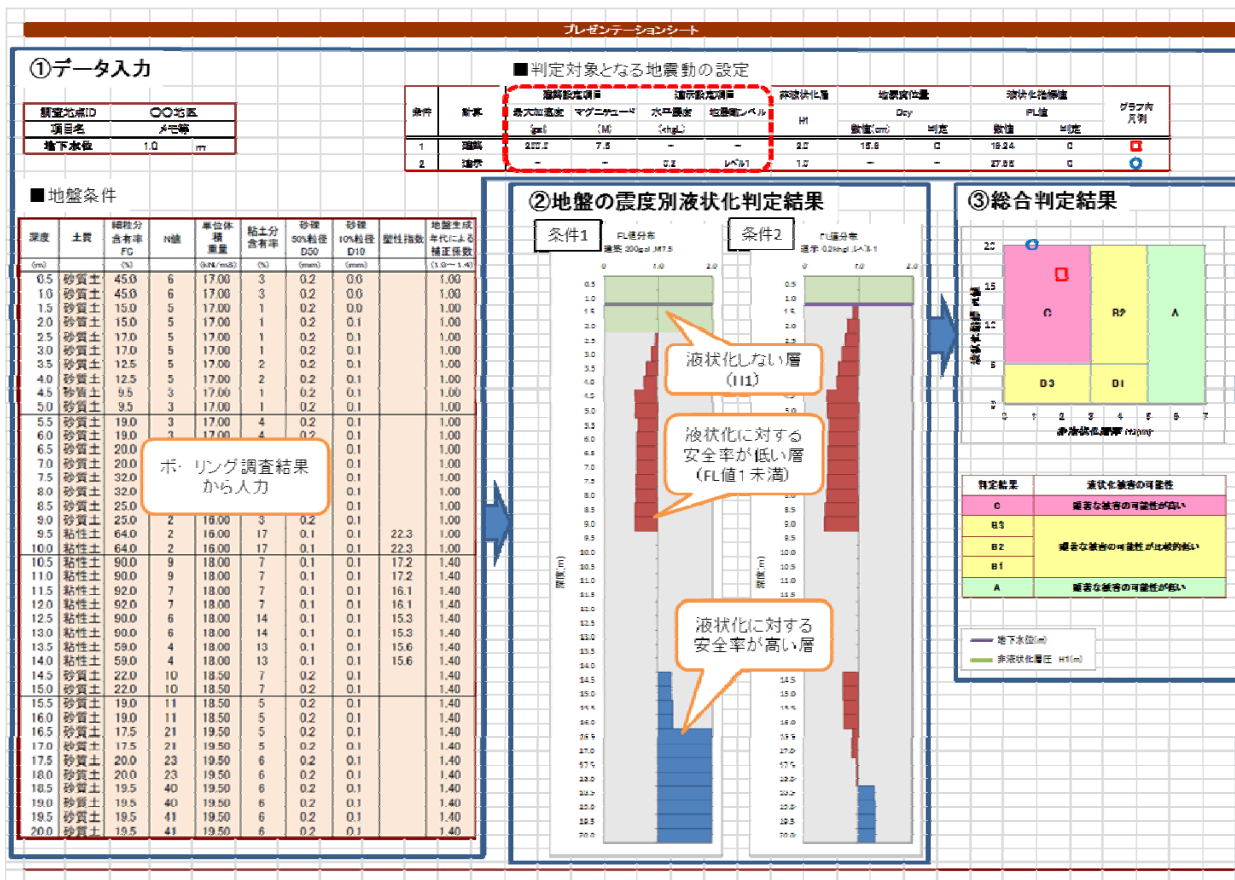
プレゼンテーションシート

①データ入力

| 調査地点ID | ○○地区 | |
|---|---|---|
| 項目名 | メモ等 | |
| 地下水位 | 1.0 | m |

■判定対象となる地震動の設定

| 条件 | 計算 | 最大加速度 (gal) | マグニチュード (M) | 水平震度 (khgL) | 地震動レベル | 非液状化層 H1 | 地表変位量 Dcy 数値(cm) | 判定 | 液状化指標値 FL値 数値 | 判定 | グラフ内凡例 |
|---|---|---|---|---|---|---|---|---|---|---|---|
| 1 | 道路 | 200.0 | 7.5 | – | – | 2.0 | 15.6 | C | 19.24 | C | |
| 2 | 道示 | – | – | 0.2 | レベル1 | 1.0 | – | – | 27.55 | C | |

■地盤条件

| 深度 (m) | 土質 | 細粒分含有率 FC (%) | N値 | 単位体積重量 (kN/m3) | 粘土分含有率 | 砂礫50%粒径 D50 (mm) | 砂礫10%粒径 D10 (mm) | 塑性指数 | 地盤生成年代による補正係数 (1.0〜1.4) |
|---|---|---|---|---|---|---|---|---|---|
| 0.5 | 砂質土 | 45.0 | 6 | 17.00 | 3 | 0.2 | 0.0 | | 1.00 |
| 1.0 | 砂質土 | 45.0 | 6 | 17.00 | 3 | 0.2 | 0.0 | | 1.00 |
| 1.5 | 砂質土 | 15.0 | 5 | 17.00 | 1 | 0.2 | 0.1 | | 1.00 |
| 2.0 | 砂質土 | 15.0 | 5 | 17.00 | 1 | 0.2 | 0.1 | | 1.00 |
| 2.5 | 砂質土 | 17.0 | 5 | 17.00 | 1 | 0.2 | 0.1 | | 1.00 |
| 3.0 | 砂質土 | 17.0 | 5 | 17.00 | 1 | 0.2 | 0.1 | | 1.00 |
| 3.5 | 砂質土 | 12.5 | 5 | 17.00 | 2 | 0.2 | 0.1 | | 1.00 |
| 4.0 | 砂質土 | 12.5 | 5 | 17.00 | 2 | 0.2 | 0.1 | | 1.00 |
| 4.5 | 砂質土 | 9.5 | 3 | 17.00 | 1 | 0.2 | 0.1 | | 1.00 |
| 5.0 | 砂質土 | 9.5 | 3 | 17.00 | 1 | 0.2 | 0.1 | | 1.00 |
| 5.5 | 砂質土 | 19.0 | 3 | 17.00 | 4 | 0.2 | 0.1 | | 1.00 |
| 6.0 | 砂質土 | 19.0 | 3 | 17.00 | 4 | 0.2 | 0.1 | | 1.00 |
| 6.5 | 砂質土 | 20.0 | | | | | 0.1 | | 1.00 |
| 7.0 | 砂質土 | 20.0 | | | | | 0.1 | | 1.00 |
| 7.5 | 砂質土 | 32.0 | | | | | 0.1 | | 1.00 |
| 8.0 | 砂質土 | 32.0 | | | | | 0.1 | | 1.00 |
| 8.5 | 砂質土 | 25.0 | | | | | 0.1 | | 1.00 |
| 9.0 | 砂質土 | 25.0 | 2 | 16.00 | 3 | 0.2 | 0.1 | | 1.00 |
| 9.5 | 粘性土 | 64.0 | 2 | 16.00 | 17 | 0.1 | 0.1 | 22.3 | 1.00 |
| 10.0 | 粘性土 | 64.0 | 2 | 16.00 | 17 | 0.1 | 0.1 | 22.3 | 1.00 |
| 10.5 | 粘性土 | 90.0 | 9 | 18.00 | 7 | 0.1 | 0.1 | 17.2 | 1.40 |
| 11.0 | 粘性土 | 90.0 | 9 | 18.00 | 7 | 0.1 | 0.1 | 17.2 | 1.40 |
| 11.5 | 粘性土 | 92.0 | 7 | 18.00 | 7 | 0.1 | 0.1 | 16.1 | 1.40 |
| 12.0 | 粘性土 | 92.0 | 7 | 18.00 | 7 | 0.1 | 0.1 | 16.1 | 1.40 |
| 12.5 | 粘性土 | 90.0 | 6 | 18.00 | 14 | 0.1 | 0.1 | 15.3 | 1.40 |
| 13.0 | 粘性土 | 90.0 | 6 | 18.00 | 14 | 0.1 | 0.1 | 15.3 | 1.40 |
| 13.5 | 粘性土 | 59.0 | 4 | 18.00 | 13 | 0.1 | 0.1 | 15.6 | 1.40 |
| 14.0 | 粘性土 | 59.0 | 4 | 18.00 | 13 | 0.1 | 0.1 | 15.6 | 1.40 |
| 14.5 | 砂質土 | 22.0 | 10 | 18.50 | 7 | 0.2 | 0.1 | | 1.40 |
| 15.0 | 砂質土 | 22.0 | 10 | 18.50 | 7 | 0.2 | 0.1 | | 1.40 |
| 15.5 | 砂質土 | 19.0 | 11 | 18.50 | 5 | 0.2 | 0.1 | | 1.40 |
| 16.0 | 砂質土 | 19.0 | 11 | 18.50 | 5 | 0.2 | 0.1 | | 1.40 |
| 16.5 | 砂質土 | 17.5 | 21 | 19.50 | 5 | 0.2 | 0.1 | | 1.40 |
| 17.0 | 砂質土 | 17.5 | 21 | 19.50 | 5 | 0.2 | 0.1 | | 1.40 |
| 17.5 | 砂質土 | 20.0 | 23 | 19.50 | 6 | 0.2 | 0.1 | | 1.40 |
| 18.0 | 砂質土 | 20.0 | 23 | 19.50 | 6 | 0.2 | 0.1 | | 1.40 |
| 18.5 | 砂質土 | 19.5 | 40 | 19.50 | 6 | 0.2 | 0.1 | | 1.40 |
| 19.0 | 砂質土 | 19.5 | 40 | 19.50 | 6 | 0.2 | 0.1 | | 1.40 |
| 19.5 | 砂質土 | 19.5 | 41 | 19.50 | 6 | 0.2 | 0.1 | | 1.40 |
| 20.0 | 砂質土 | 19.5 | 41 | 19.50 | 6 | 0.2 | 0.1 | | 1.40 |

ボ・リング調査結果から入力

②地盤の震度別液状化判定結果

条件1
FL値分布
道路 200gal M7.5

条件2
FL値分布
道示 0.2khgL レベル1

液状化しない層 (H1)

液状化に対する安全率が低い層 (FL値1未満)

液状化に対する安全率が高い層

深度(m)

③総合判定結果

C　B2　A　B3　B1
液状化指標値 PL値
非液状化層厚 H1(m)

| 判定結果 | 液状化被害の可能性 |
|---|---|
| C | 顕著な被害の可能性が高い |
| B3 | 顕著な被害の可能性が比較的低い |
| B2 | |
| B1 | |
| A | 顕著な被害の可能性が低い |

地下水位(m)
非液状化層圧 H1(m)